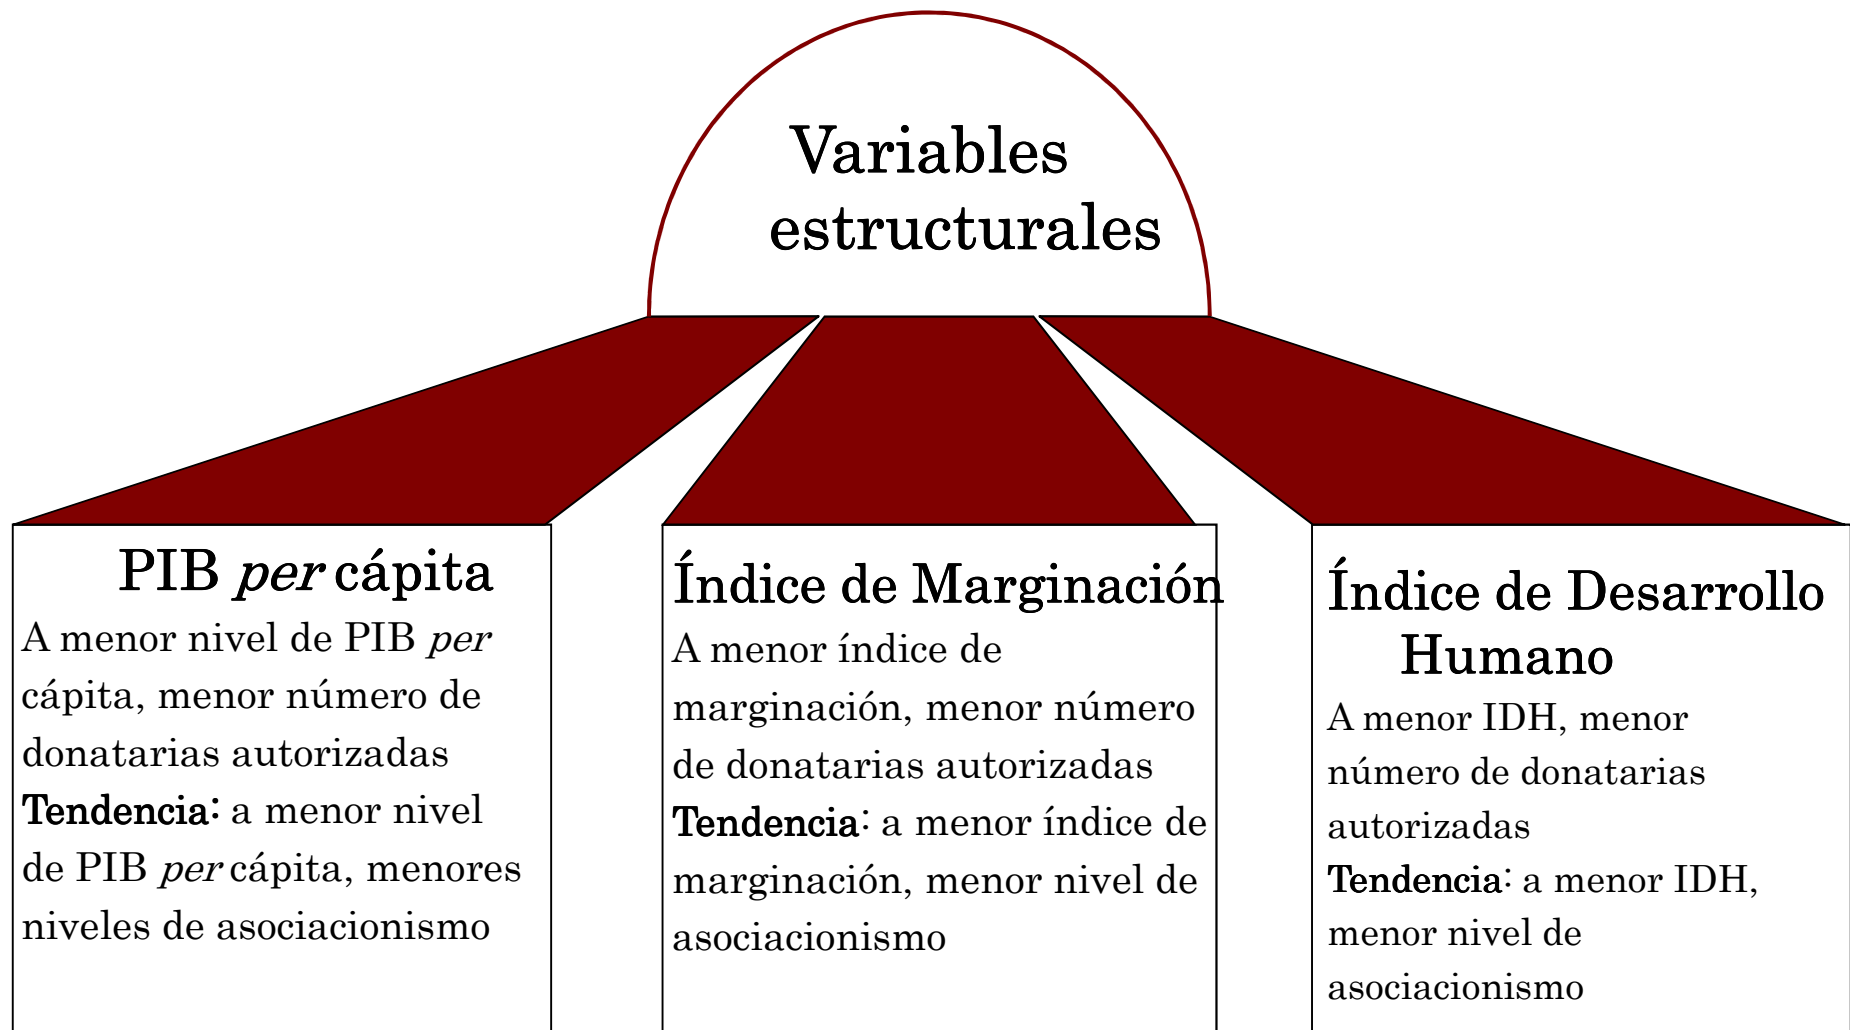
Variables estructurales

PIB per cápita
A menor nivel de PIB per cápita, menor número de donatarias autorizadas
Tendencia: a menor nivel de PIB per cápita, menores niveles de asociacionismo

Índice de Marginación
A menor índice de marginación, menor número de donatarias autorizadas
Tendencia: a menor índice de marginación, menor nivel de asociacionismo

Índice de Desarrollo Humano
A menor IDH, menor número de donatarias autorizadas
Tendencia: a menor IDH, menor nivel de asociacionismo